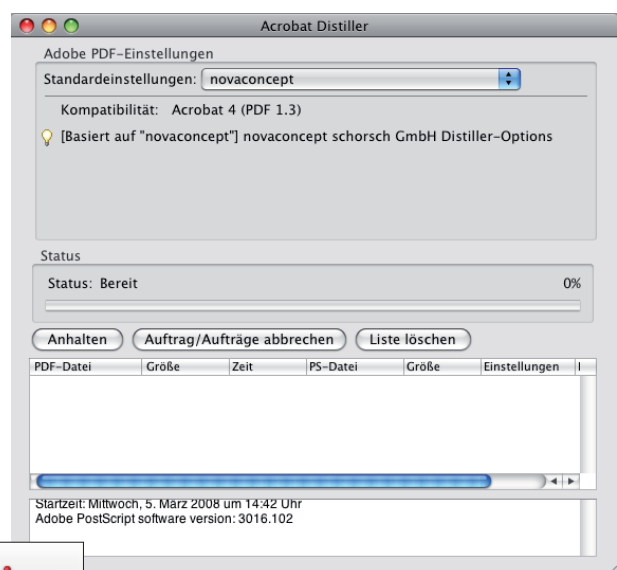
Acrobat Distiller

Adobe PDF-Einstellungen

Standardeinstellungen: novaconcept

Kompatibilität: Acrobat 4 (PDF 1.3)

[Basiert auf "novaconcept"] novaconcept schorsch GmbH Distiller-Options

Status

Status: Bereit

0%

Anhalten

Auftrag/Aufträge abbrechen

Liste löschen

| PDF-Datei | Größe | Zeit | PS-Datei | Größe | Einstellungen |
|---|---|---|---|---|---|

Startzeit: Mittwoch, 5. März 2008 um 14:42 Uhr
Adobe PostScript software version: 3016.102